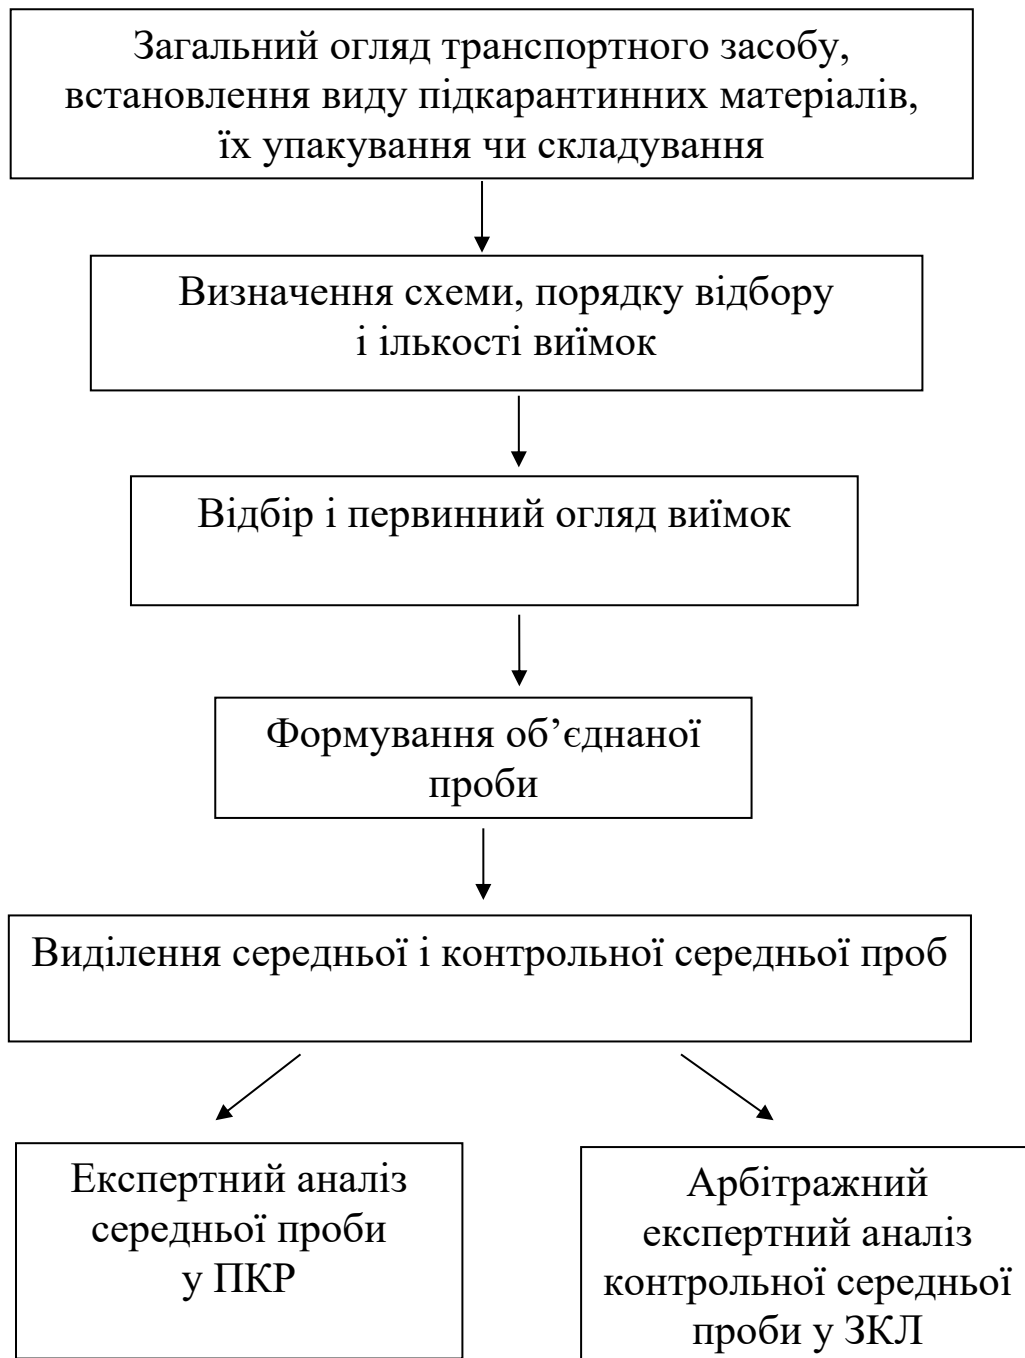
Загальний огляд транспортного засобу, встановлення виду підкарантинних матеріалів, їх упакування чи складування

Визначення схеми, порядку відбору і ількості виїмок

Відбір і первинний огляд виїмок

Формування об’єднаної проби

Виділення середньої і контрольної середньої проб

Експертний аналіз середньої проби у ПКР

Арбітражний експертний аналіз контрольної середньої проби у ЗКЛ